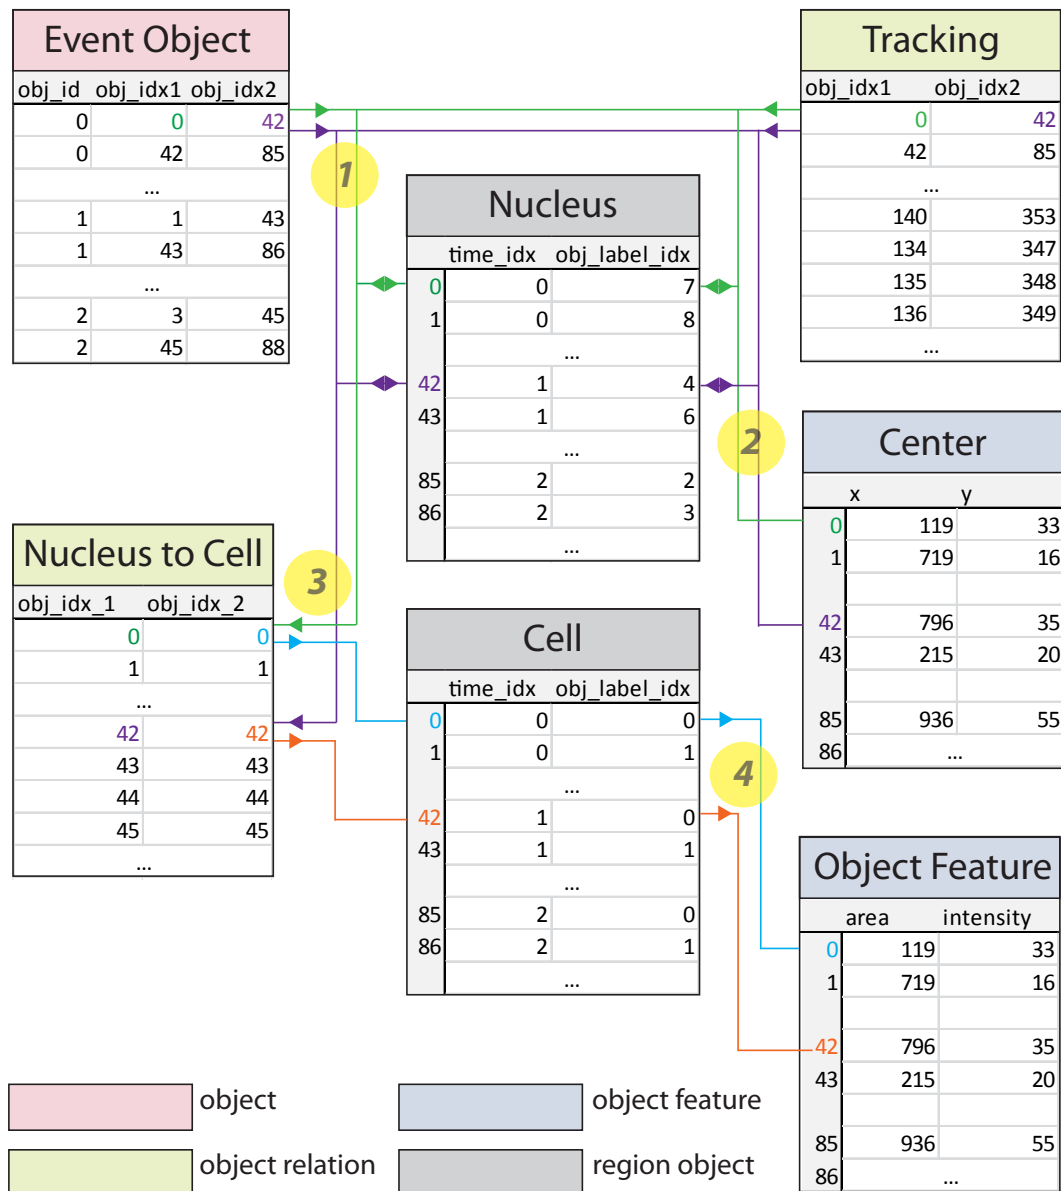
Event Object

| obj_id | obj_idx1 | obj_idx2 |
|---|---|---|
| 0 | 0 | 42 |
| 0 | 42 | 85 |
| | ... | |
| 1 | 1 | 43 |
| 1 | 43 | 86 |
| | ... | |
| 2 | 3 | 45 |
| 2 | 45 | 88 |

Tracking

| obj_idx1 | obj_idx2 |
|---|---|
| 0 | 42 |
| 42 | 85 |
| ... | |
| 140 | 353 |
| 134 | 347 |
| 135 | 348 |
| 136 | 349 |
| ... | |

1

Nucleus

| | time_idx | obj_label_idx |
|---|---|---|
| 0 | 0 | 7 |
| 1 | 0 | 8 |
| | | ... |
| 42 | 1 | 4 |
| 43 | 1 | 6 |
| | | ... |
| 85 | 2 | 2 |
| 86 | 2 | 3 |
| | | ... |

2

Center

| | x | y |
|---|---|---|
| 0 | 119 | 33 |
| 1 | 719 | 16 |
| | | |
| 42 | 796 | 35 |
| 43 | 215 | 20 |
| | | |
| 85 | 936 | 55 |
| 86 | ... | |

Nucleus to Cell

3

| obj_idx_1 | obj_idx_2 |
|---|---|
| 0 | 0 |
| 1 | 1 |
| ... | |
| 42 | 42 |
| 43 | 43 |
| 44 | 44 |
| 45 | 45 |
| ... | |

Cell

| | time_idx | obj_label_idx |
|---|---|---|
| 0 | 0 | 0 |
| 1 | 0 | 1 |
| | | ... |
| 42 | 1 | 0 |
| 43 | 1 | 1 |
| | | ... |
| 85 | 2 | 0 |
| 86 | 2 | 1 |
| | | ... |

4

Object Feature

| | area | intensity |
|---|---|---|
| 0 | 119 | 33 |
| 1 | 719 | 16 |
| | | |
| 42 | 796 | 35 |
| 43 | 215 | 20 |
| | | |
| 85 | 936 | 55 |
| 86 | ... | |

object
object feature
object relation
region object